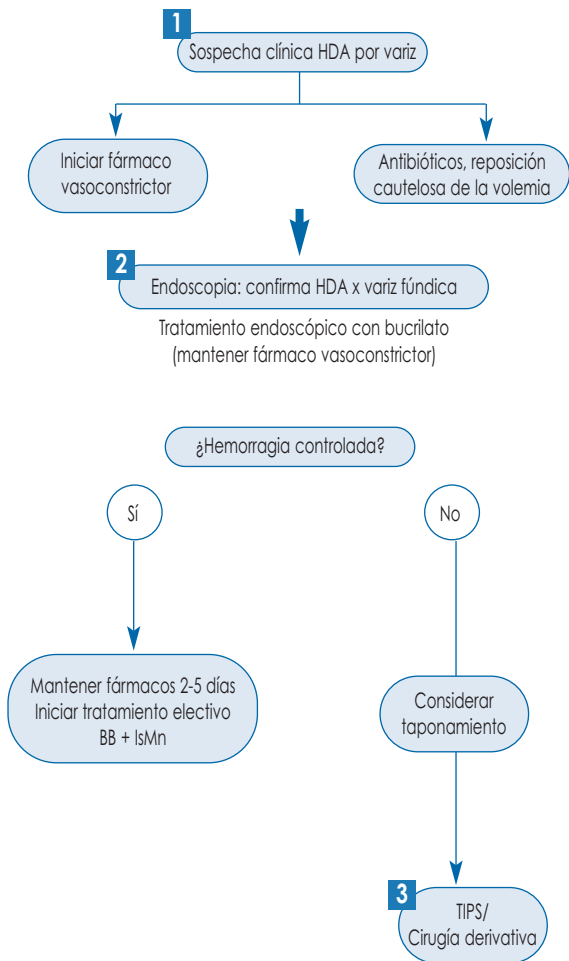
1
Sospecha clínica HDA por variz

Iniciar fármaco vasoconstrictor

Antibióticos, reposición cautelosa de la volemia

2
Endoscopia: confirma HDA x variz fúndica

Tratamiento endoscópico con bucrilato
(mantener fármaco vasoconstrictor)

¿Hemorragia controlada?

Sí

No

Mantener fármacos 2-5 días
Iniciar tratamiento electivo
BB + IsMn

Considerar taponamiento

3
TIPS/
Cirugía derivativa